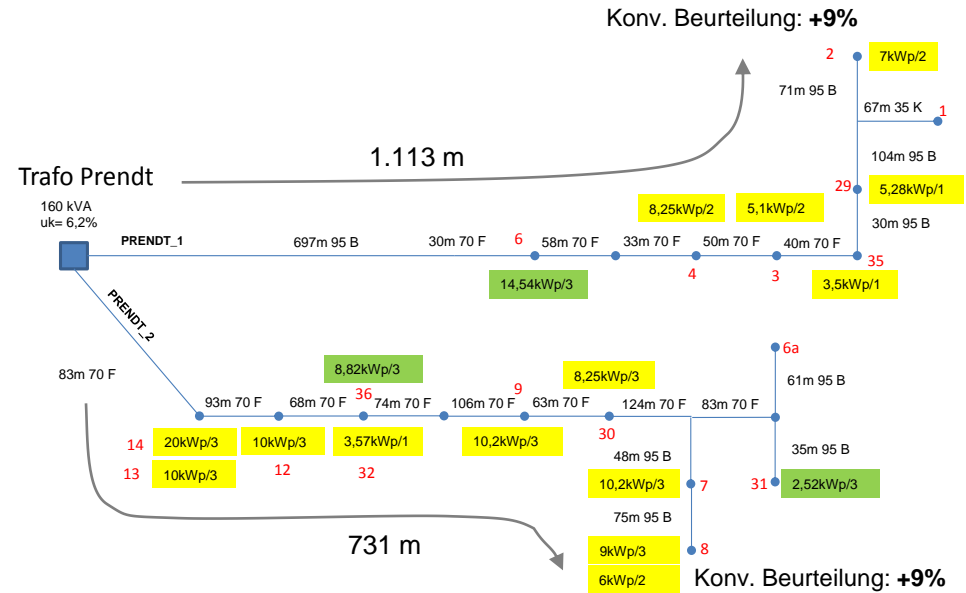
Konv. Beurteilung: **+9%**

2 7kWp/2

71m 95 B

67m 35 K 1

1.113 m

104m 95 B

Trafo Prendt

29 5,28kWp/1

160 kVA
uk= 6,2%

8,25kWp/2 5,1kWp/2

30m 95 B

PRENDT_1

697m 95 B 30m 70 F 6 58m 70 F 33m 70 F 50m 70 F 40m 70 F 35

4 3

14,54kWp/3

3,5kWp/1

PRENDT_2

6a

83m 70 F

8,82kWp/3

8,25kWp/3

61m 95 B

36 9

93m 70 F 68m 70 F 74m 70 F 106m 70 F 63m 70 F 124m 70 F 83m 70 F

14 20kWp/3 10kWp/3 3,57kWp/1 10,2kWp/3 30

35m 95 B

13 10kWp/3 12 32

48m 95 B

10,2kWp/3 7 31 2,52kWp/3

75m 95 B

731 m

9kWp/3 8

6kWp/2 Konv. Beurteilung: **+9%**